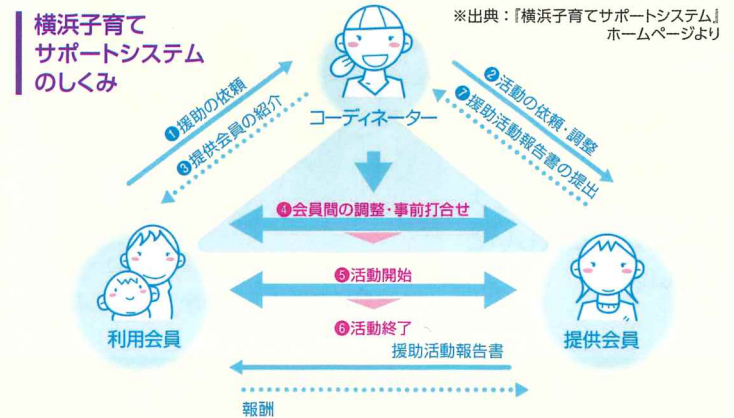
横浜子育てサポートシステムのしくみ

※出典：『横浜子育てサポートシステム』ホームページより

コーディネーター

1 援助の依頼
3 提供会員の紹介

2 活動の依頼・調整
7 援助活動報告書の提出

4 会員間の調整・事前打合せ

5 活動開始

6 活動終了

援助活動報告書

利用会員

提供会員

報酬